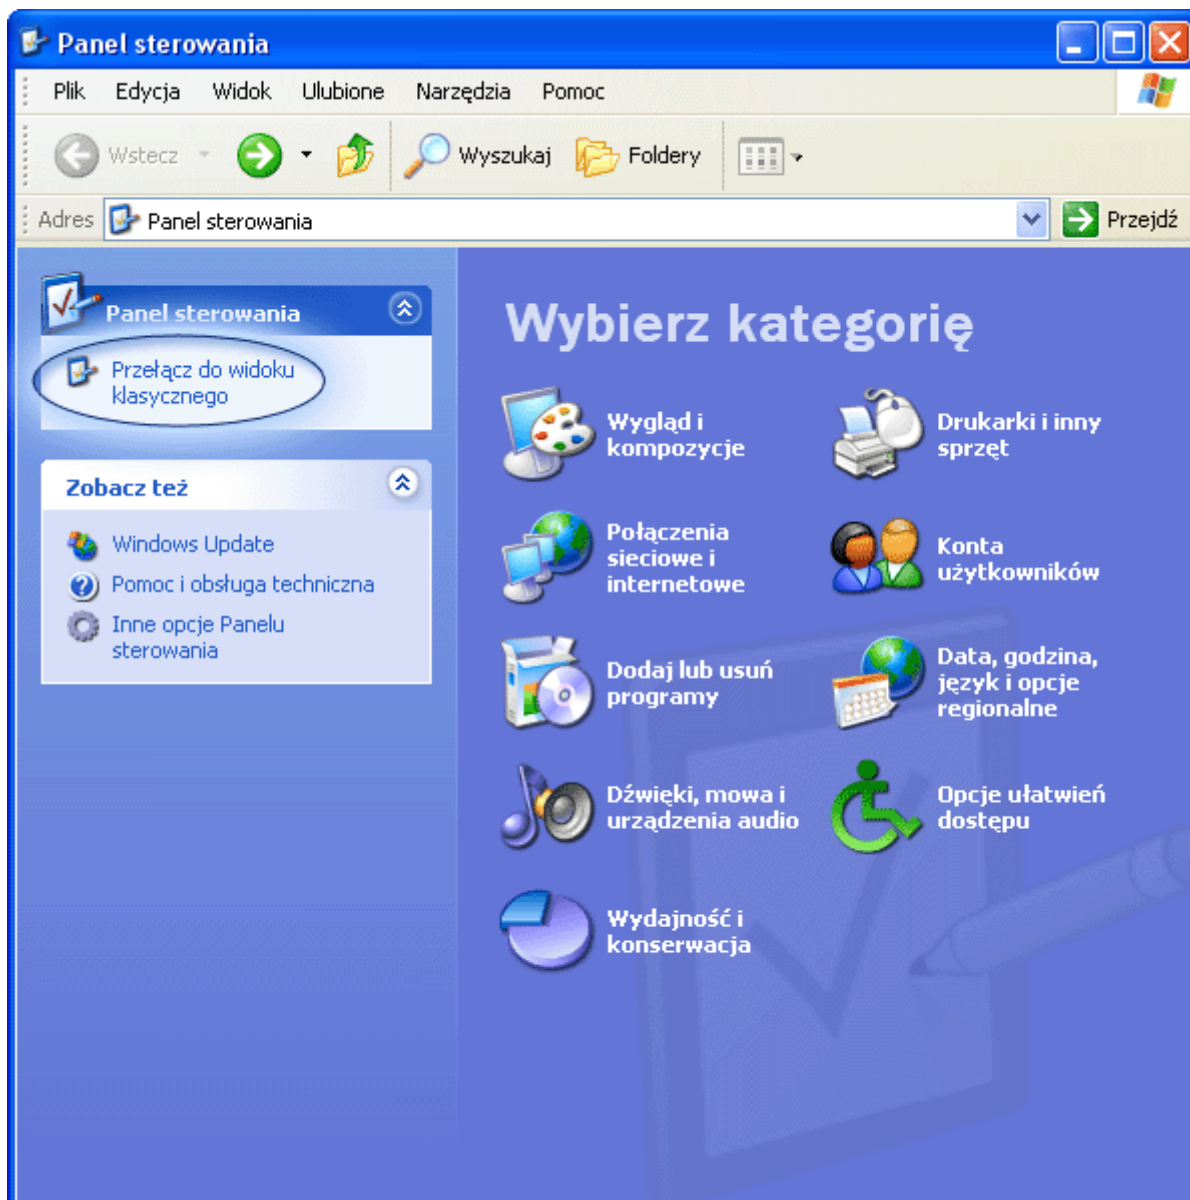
Panel sterowania

Plik Edycja Widok Ulubione Narzędzia Pomoc

Wstecz Wyszukaj Foldery

Adres Panel sterowania Przejdź

Panel sterowania

Przełącz do widoku klasycznego

Zobacz też

Windows Update

Pomoc i obsługa techniczna

Inne opcje Panelu sterowania

Wybierz kategorię

Wygląd i kompozycje

Drukarki i inny sprzęt

Połączenia sieciowe i internetowe

Konta użytkowników

Dodaj lub usuń programy

Data, godzina, język i opcje regionalne

Dźwięki, mowa i urządzenia audio

Opcje ułatwień dostępu

Wydajność i konserwacja